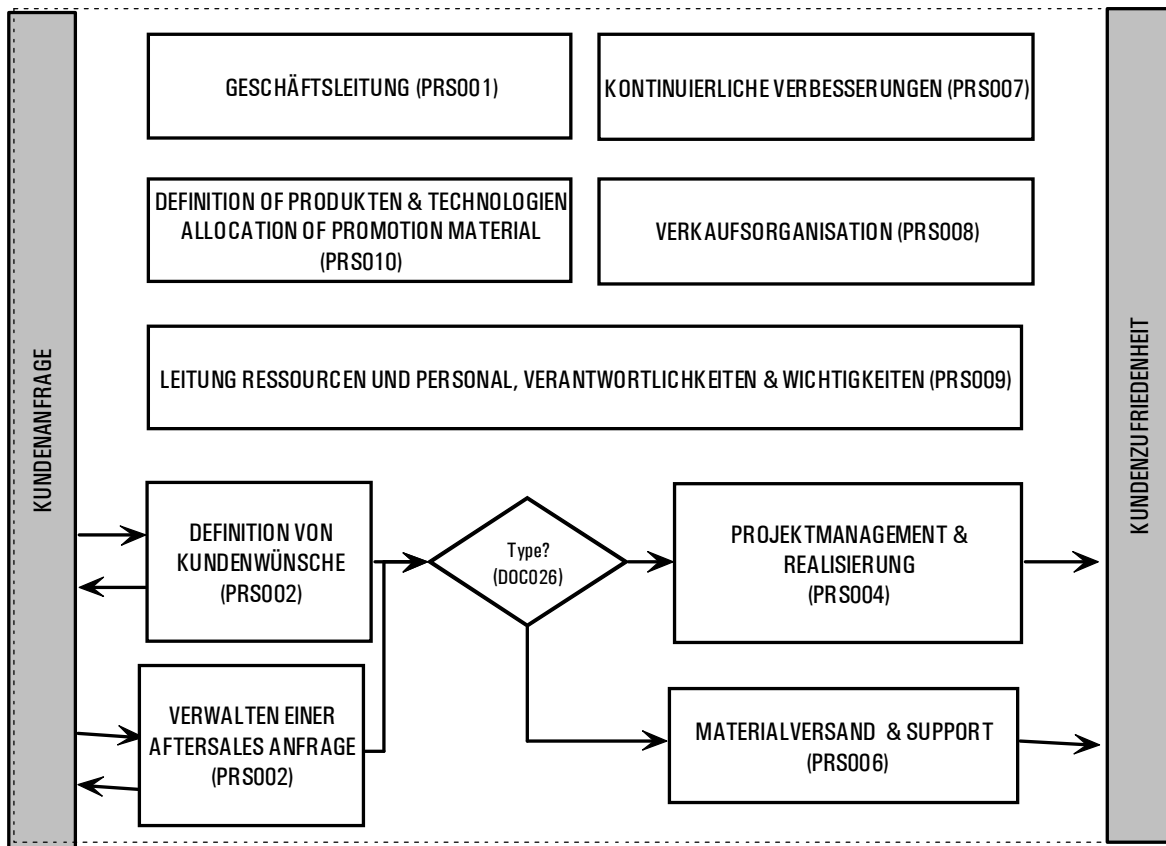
KUNDENANFRAGE

GESCHÄFTSLEITUNG (PRS001)

KONTINUIERLICHE VERBESSERUNGEN (PRS007)

DEFINITION OF PRODUKTEN & TECHNOLOGIEN ALLOCATION OF PROMOTION MATERIAL (PRS010)

VERKAUFSORGANISATION (PRS008)

LEITUNG RESSOURCEN UND PERSONAL, VERANTWORTLICHKEITEN & WICHTIGKEITEN (PRS009)

DEFINITION VON KUNDENWÜNSCHE (PRS002)

Type? (DOC026)

PROJEKTMANAGEMENT & REALISIERUNG (PRS004)

VERWALTEN EINER AFTERSALES ANFRAGE (PRS002)

MATERIALVERSAND & SUPPORT (PRS006)

KUNDENZUFRIEDENHEIT